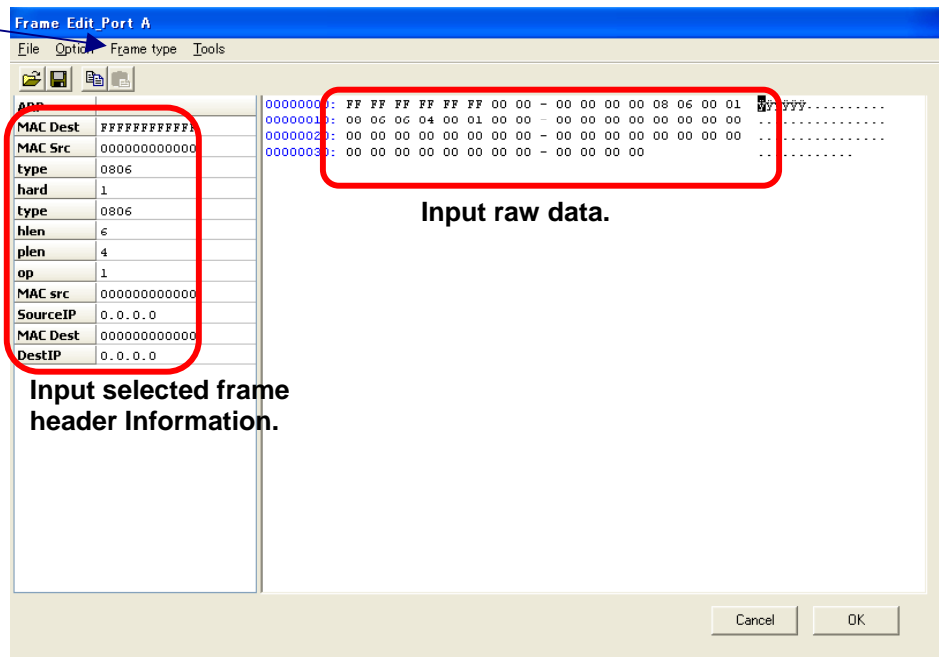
Frame Edit_Port A

File Option Frame type Tools

| ARP | |
|---|---|
| MAC Dest | FFFFFFFFFFFF |
| MAC Src | 000000000000 |
| type | 0806 |
| hard | 1 |
| type | 0806 |
| hlen | 6 |
| plen | 4 |
| op | 1 |
| MAC src | 000000000000 |
| SourceIP | 0.0.0.0 |
| MAC Dest | 000000000000 |
| DestIP | 0.0.0.0 |

00000000: FF FF FF FF FF FF 00 00 - 00 00 00 00 08 06 00 01 ÿÿÿÿÿÿ..........
00000010: 00 06 06 04 00 01 00 00 - 00 00 00 00 00 00 00 00 ................
00000020: 00 00 00 00 00 00 00 00 - 00 00 00 00 00 00 00 00 ................
00000030: 00 00 00 00 00 00 00 00 - 00 00 00 00 ............

Input raw data.

Input selected frame header Information.

Cancel OK